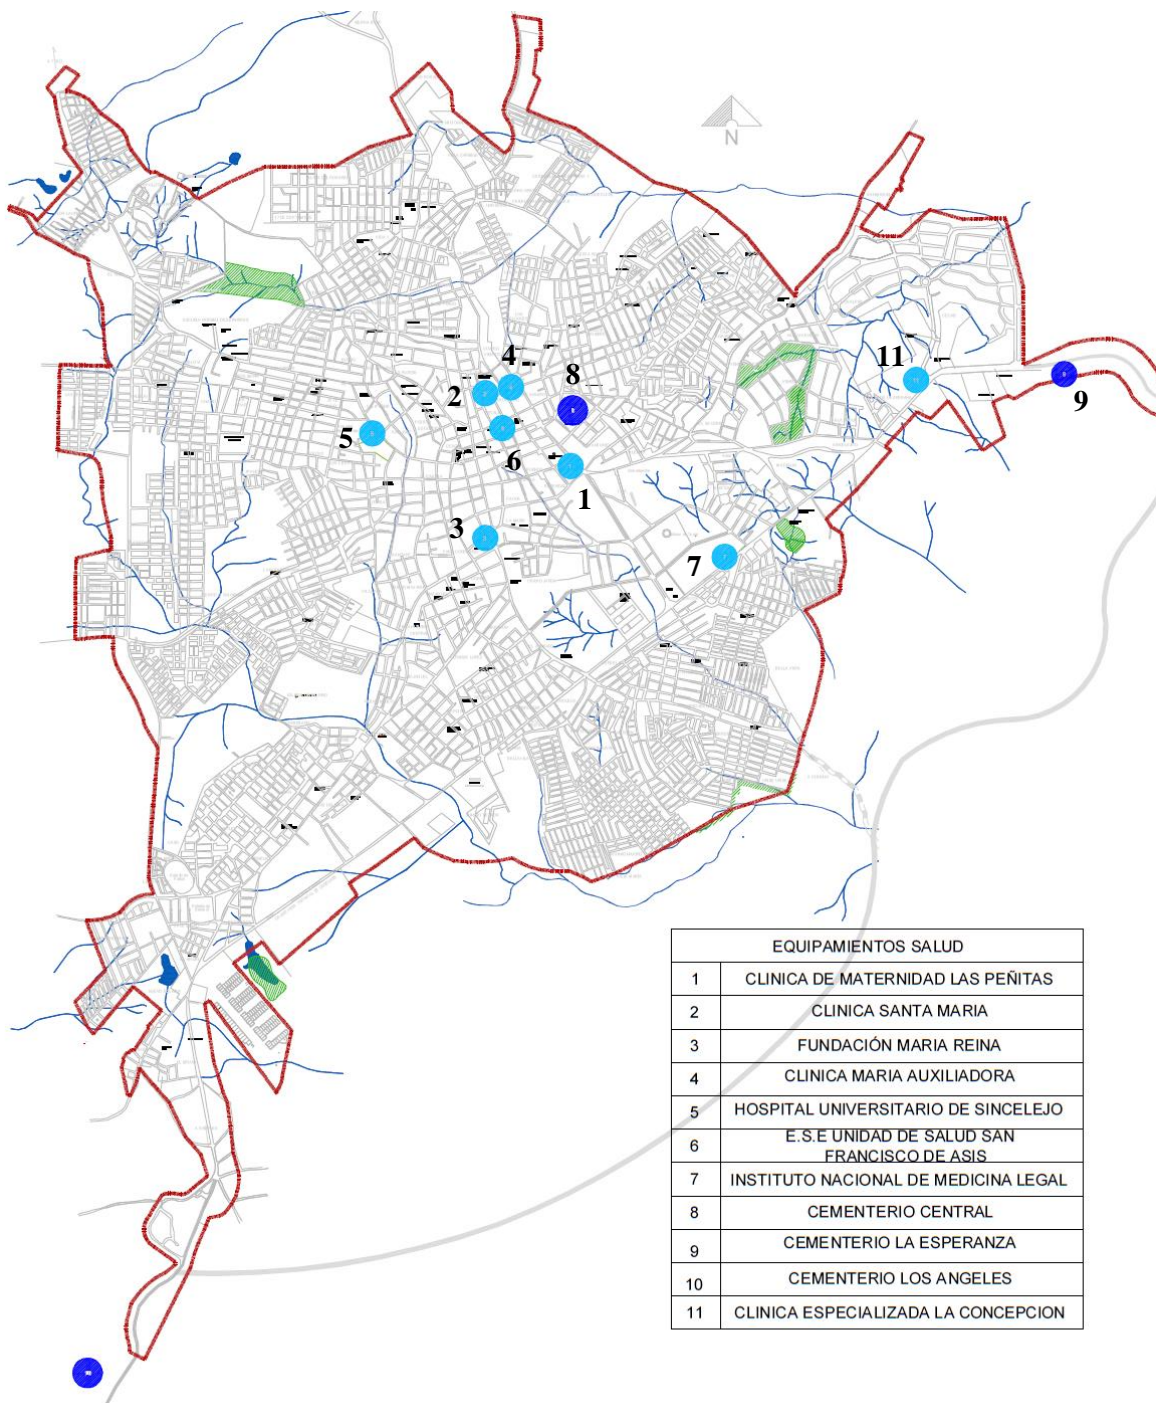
N

4
8
11
9
2
5
6
1
3
7

| EQUIPAMIENTOS SALUD | |
|---|---|
| 1 | CLINICA DE MATERNIDAD LAS PEÑITAS |
| 2 | CLINICA SANTA MARIA |
| 3 | FUNDACIÓN MARIA REINA |
| 4 | CLINICA MARIA AUXILIADORA |
| 5 | HOSPITAL UNIVERSITARIO DE SINCELEJO |
| 6 | E.S.E UNIDAD DE SALUD SAN FRANCISCO DE ASIS |
| 7 | INSTITUTO NACIONAL DE MEDICINA LEGAL |
| 8 | CEMENTERIO CENTRAL |
| 9 | CEMENTERIO LA ESPERANZA |
| 10 | CEMENTERIO LOS ANGELES |
| 11 | CLINICA ESPECIALIZADA LA CONCEPCION |